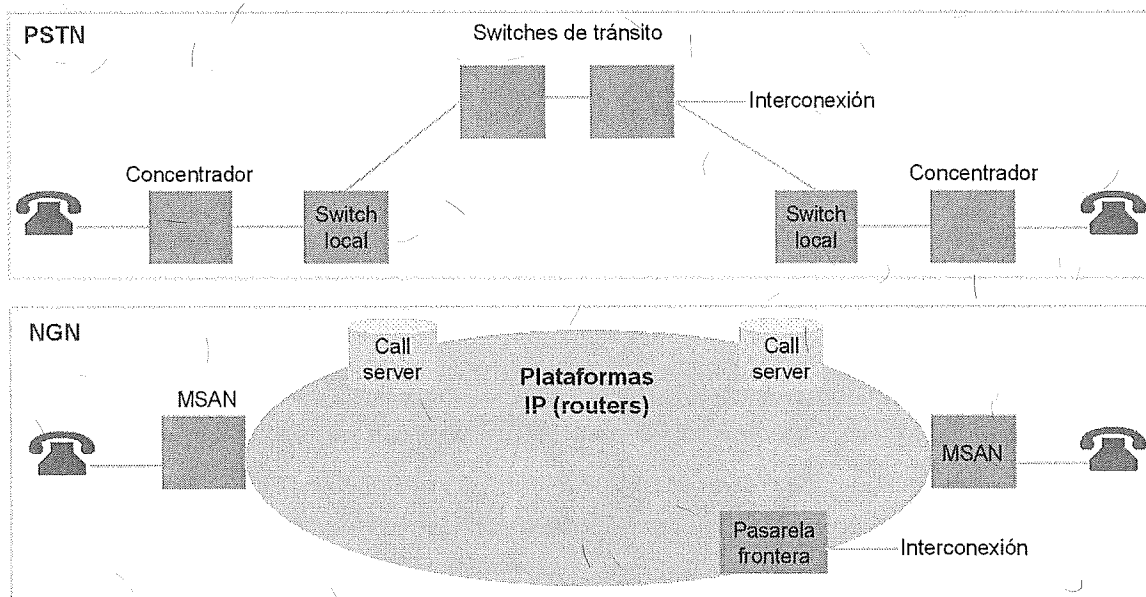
PSTN

Switches de tránsito

Interconexión

Concentrador

Switch local

Switch local

Concentrador

NGN

Call server

Call server

Plataformas IP (routers)

MSAN

MSAN

Pasarela frontera

Interconexión